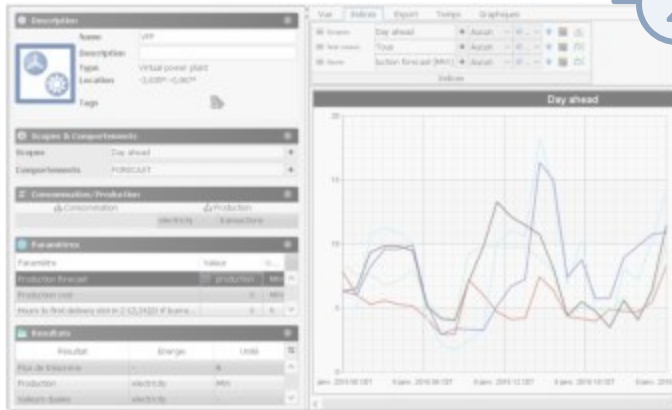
Description

Name VPP

Description

Type Virtual power plant

Location -3,638°; -0,067°

Tags

Scopes & Comportements

Scopes Day ahead

Comportements FORECAST

Consommation/Production

Consommation

Production

electricity

transactions

Paramètres

| Paramètre | Valeur | U... |
|---|---|---|
| Production forecast | production | MW |
| Production cost | 0 | MW |
| Hours to first delivery slot in 2-12,24(2) if license... | 0 | h |

Résultats

| Résultat | Energie | Unité |
|---|---|---|
| Flux de trésorerie | - | $ |
| Production | electricity | MW |
| Valeurs duales | electricity | |

Vue Indices Export Temps Graphiques

Scopes Day ahead Aucun

Sub-scopes Tous Aucun

Name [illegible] forecast (MW) Aucun

Indices

Day ahead

20

15

10

5

0

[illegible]